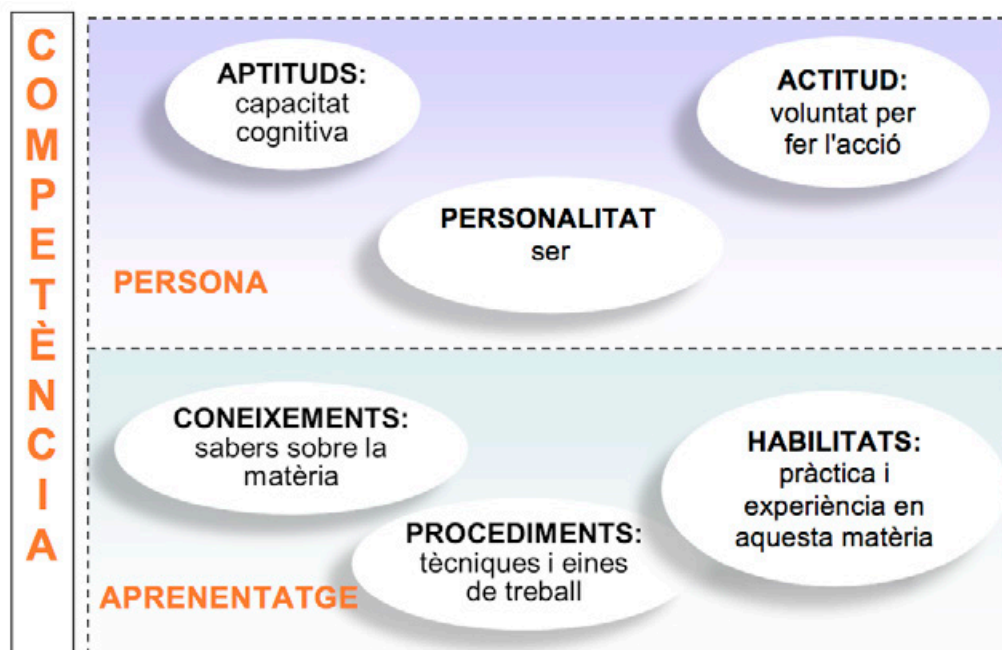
COMPETÈNCIA

APTITUDS:
capacitat cognitiva

ACTITUD:
voluntat per fer l'acció

PERSONALITAT
ser

PERSONA

CONEIXEMENTS:
sabers sobre la matèria

HABILITATS:
pràctica i experiència en aquesta matèria

PROCEDIMENTS:
tècniques i eines de treball

APRENENTATGE